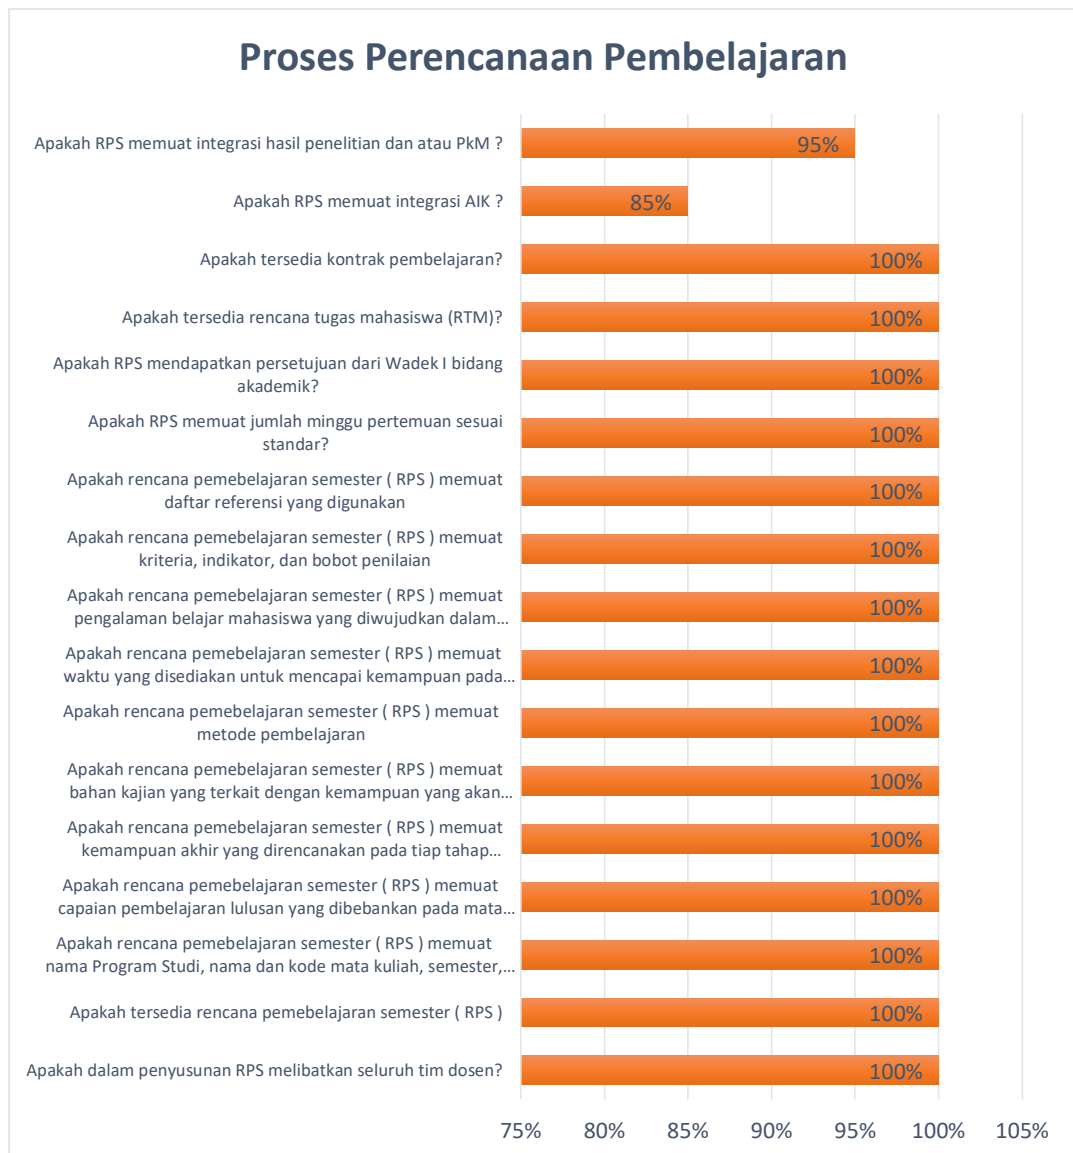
Proses Perencanaan Pembelajaran

Apakah RPS memuat integrasi hasil penelitian dan atau PkM ? 95%

Apakah RPS memuat integrasi AIK ? 85%

Apakah tersedia kontrak pembelajaran? 100%

Apakah tersedia rencana tugas mahasiswa (RTM)? 100%

Apakah RPS mendapatkan persetujuan dari Wadek I bidang akademik? 100%

Apakah RPS memuat jumlah minggu pertemuan sesuai standar? 100%

Apakah rencana pemebelajaran semester ( RPS ) memuat daftar referensi yang digunakan 100%

Apakah rencana pemebelajaran semester ( RPS ) memuat kriteria, indikator, dan bobot penilaian 100%

Apakah rencana pemebelajaran semester ( RPS ) memuat pengalaman belajar mahasiswa yang diwujudkan dalam… 100%

Apakah rencana pemebelajaran semester ( RPS ) memuat waktu yang disediakan untuk mencapai kemampuan pada… 100%

Apakah rencana pemebelajaran semester ( RPS ) memuat metode pembelajaran 100%

Apakah rencana pemebelajaran semester ( RPS ) memuat bahan kajian yang terkait dengan kemampuan yang akan… 100%

Apakah rencana pemebelajaran semester ( RPS ) memuat kemampuan akhir yang direncanakan pada tiap tahap… 100%

Apakah rencana pemebelajaran semester ( RPS ) memuat capaian pembelajaran lulusan yang dibebankan pada mata… 100%

Apakah rencana pemebelajaran semester ( RPS ) memuat nama Program Studi, nama dan kode mata kuliah, semester,… 100%

Apakah tersedia rencana pemebelajaran semester ( RPS ) 100%

Apakah dalam penyusunan RPS melibatkan seluruh tim dosen? 100%

75% 80% 85% 90% 95% 100% 105%